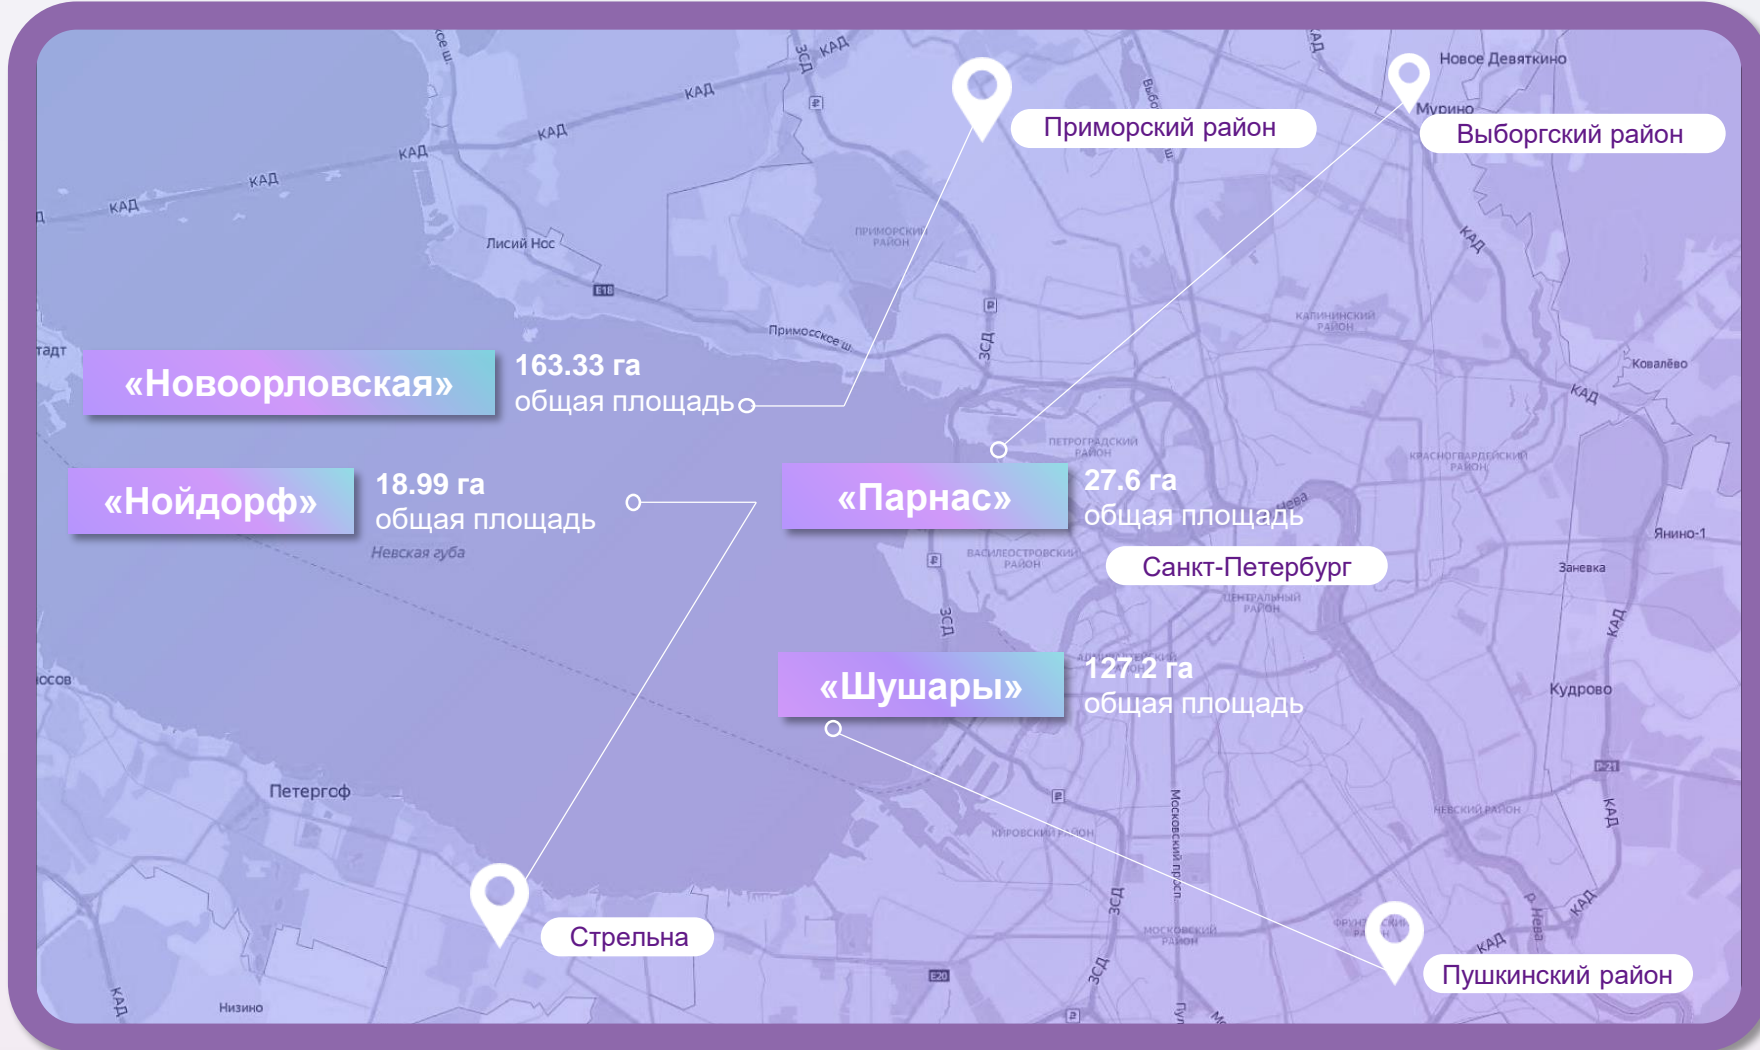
Приморский район

Выборгский район

Новое Девяткино

Мурино

«Новоорловская»

163.33 га
общая площадь

«Нойдорф»

18.99 га
общая площадь

«Парнас»

27.6 га
общая площадь

Санкт-Петербург

«Шушары»

127.2 га
общая площадь

Стрельна

Пушкинский район

КАД

КАД

КАД

КАД

КАД

КАД

ЗСД

Лисий Нос

Приморское ш.

ПРИМОРСКИЙ РАЙОН

КАЛИНИНСКИЙ РАЙОН

ПЕТРОГРАДСКИЙ РАЙОН

КРАСНОГВАРДЕЙСКИЙ РАЙОН

Ковалёво

Янино-1

Заневка

ВАСИЛЕОСТРОВСКИЙ РАЙОН

ЦЕНТРАЛЬНЫЙ РАЙОН

Невская губа

Кудрово

Петергоф

КИРОВСКИЙ РАЙОН

НЕВСКИЙ РАЙОН

МОСКОВСКИЙ РАЙОН

Московский пр.

Низино

E18

E20

E21

р. Нева

ЗСД

КАД

КАД